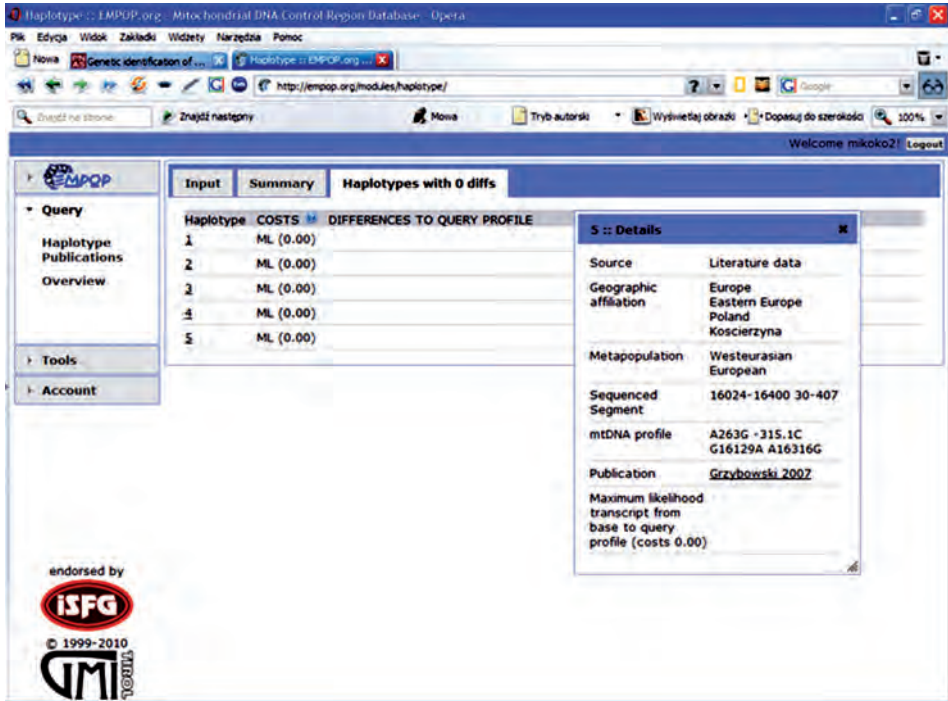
Haplotype :: EMPOP.org - Mitochondrial DNA Control Region Database - Opera

Plik Edycja Widok Zakładki Widżety Narzędzia Pomoc

Nowa Genetic identification of ... Haplotype :: EMPOP.org ...

http://empop.org/modules/haplotype/

Google

Znajdź na stronie Znajdź następny Mowa Tryb autorski Wyświetlaj obrazki Dopasuj do szerokości 100%

Welcome mikoko2! Logout

EMPOP

Query

Haplotype Publications

Overview

Tools

Account

Input Summary Haplotypes with 0 diffs

| Haplotype | COSTS | DIFFERENCES TO QUERY PROFILE |
|---|---|---|
| 1 | ML (0.00) | |
| 2 | ML (0.00) | |
| 3 | ML (0.00) | |
| 4 | ML (0.00) | |
| 5 | ML (0.00) | |

5 :: Details

| | |
|---|---|
| Source | Literature data |
| Geographic affiliation | Europe Eastern Europe Poland Koscierzyna |
| Metapopulation | Westeurasian European |
| Sequenced Segment | 16024-16400 30-407 |
| mtDNA profile | A263G -315.1C G16129A A16316G |
| Publication | Grzybowski 2007 |
| Maximum likelihood transcript from base to query profile (costs 0.00) | |

endorsed by

ISFG

© 1999-2010

GMI TIROL